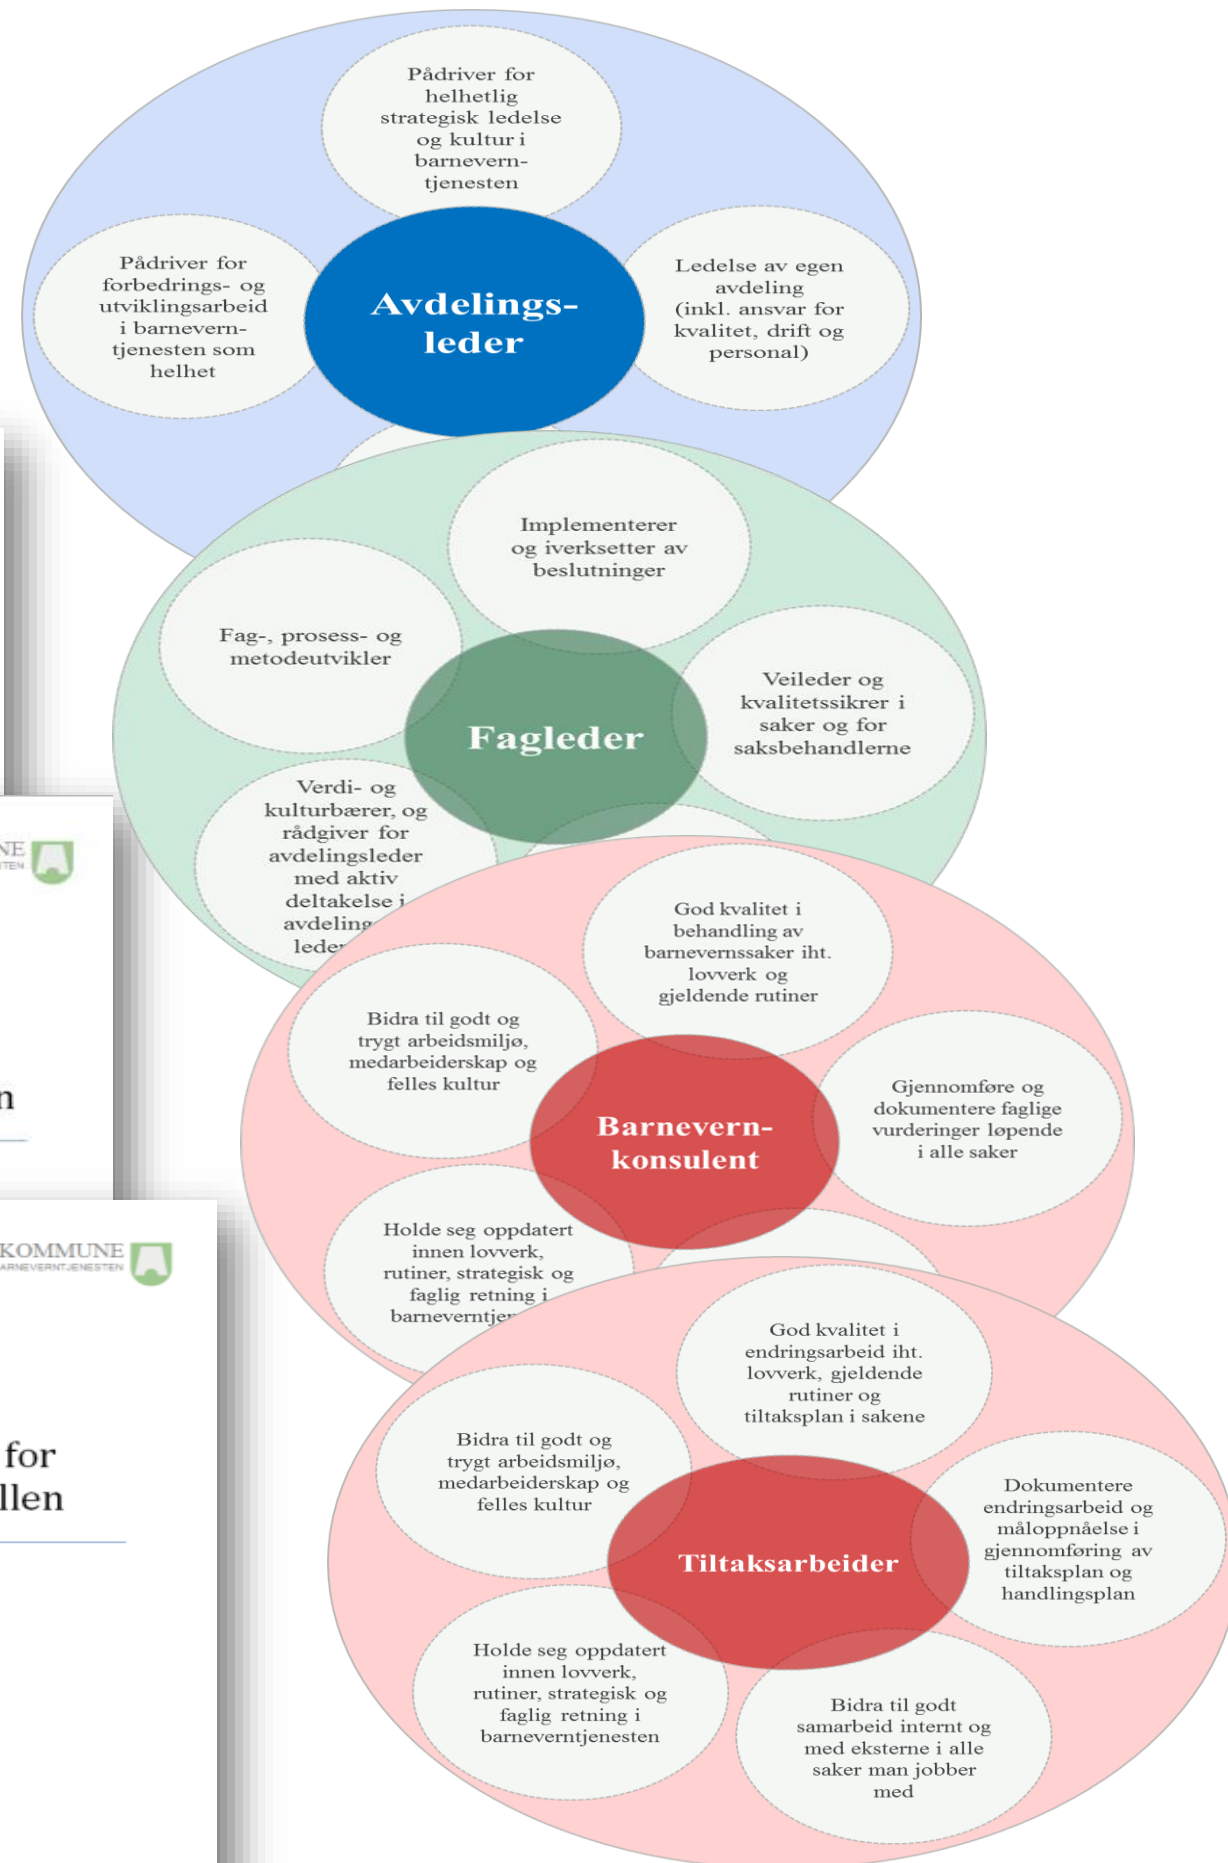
Pådriver for helhetlig strategisk ledelse og kultur i barnevern-tjenesten

Pådriver for forbedrings- og utviklingsarbeid i barnevern-tjenesten som helhet

Avdelings-leder

Ledelse av egen avdeling (inkl. ansvar for kvalitet, drift og personal)

Implementerer og iverksetter av beslutninger

Fag-, prosess- og metodeutvikler

Fagleder

Veileder og kvalitetssikrer i saker og for saksbehandlerne

Verdi- og kulturbærer, og rådgiver for avdelingsleder med aktiv deltakelse i avdeling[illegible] leder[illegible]

NE

God kvalitet i behandling av barnevernssaker iht. lovverk og gjeldende rutiner

Bidra til godt og trygt arbeidsmiljø, medarbeiderskap og felles kultur

Barnevern-konsulent

Gjennomføre og dokumentere faglige vurderinger løpende i alle saker

n

Holde seg oppdatert innen lovverk, rutiner, strategisk og faglig retning i barneverntje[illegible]

KOMMUNE
BARNEVERNTJENESTEN

God kvalitet i endringsarbeid iht. lovverk, gjeldende rutiner og tiltaksplan i sakene

for
llen

Bidra til godt og trygt arbeidsmiljø, medarbeiderskap og felles kultur

Tiltaksarbeider

Dokumentere endringsarbeid og måloppnåelse i gjennomføring av tiltaksplan og handlingsplan

Holde seg oppdatert innen lovverk, rutiner, strategisk og faglig retning i barneverntjenesten

Bidra til godt samarbeid internt og med eksterne i alle saker man jobber med